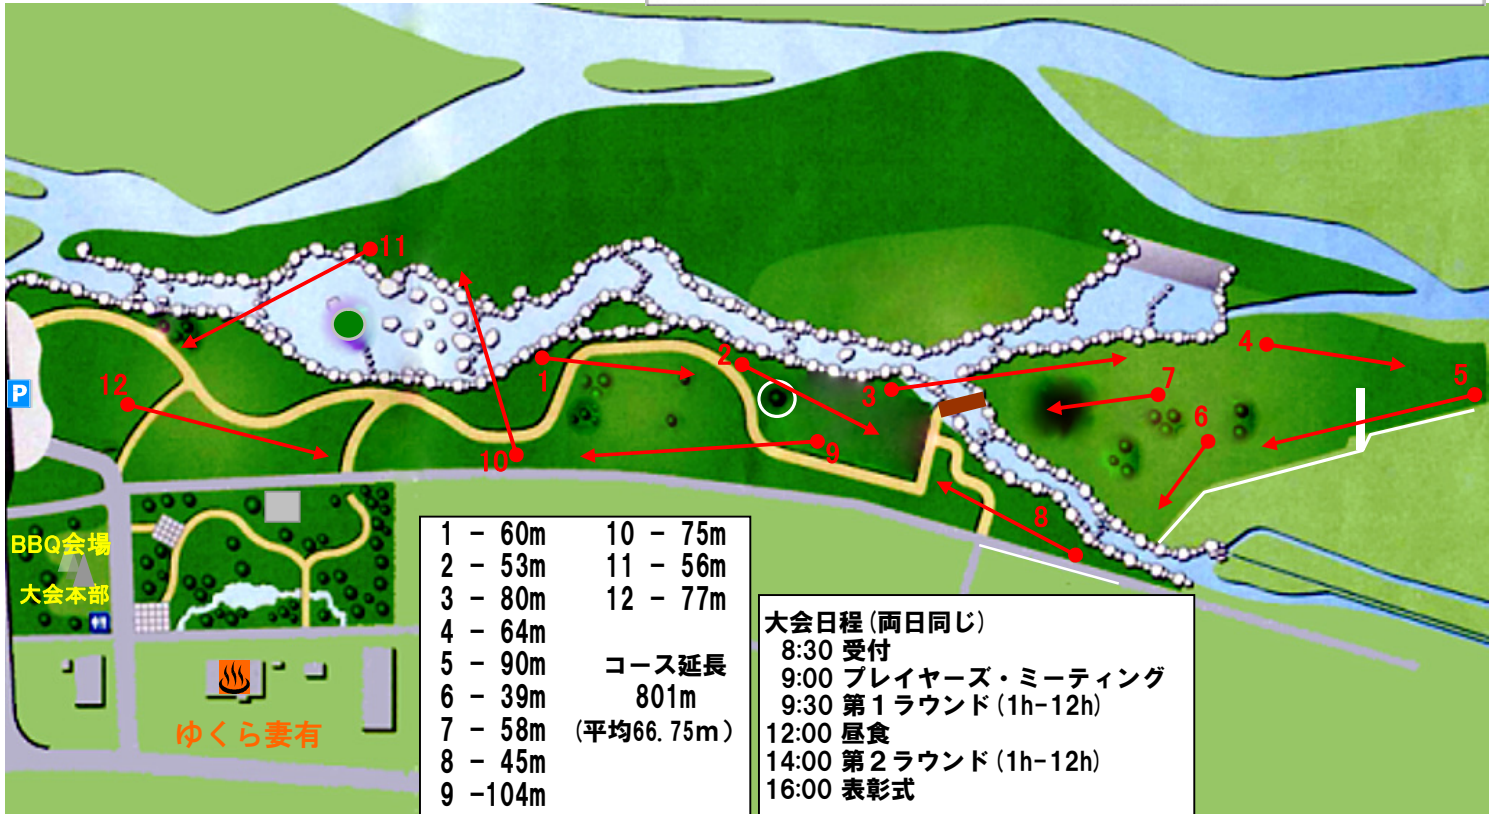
11

1

2

3

4

5

6

7

8

9

10

12

P

BBQ会場

大会本部

ゆくら妻有

1 - 60m
2 - 53m
3 - 80m
4 - 64m
5 - 90m
6 - 39m
7 - 58m
8 - 45m
9 -104m

10 - 75m
11 - 56m
12 - 77m

コース延長
801m
(平均66.75m)

大会日程(両日同じ)
8:30 受付
9:00 プレイヤーズ・ミーティング
9:30 第1ラウンド(1h-12h)
12:00 昼食
14:00 第2ラウンド(1h-12h)
16:00 表彰式